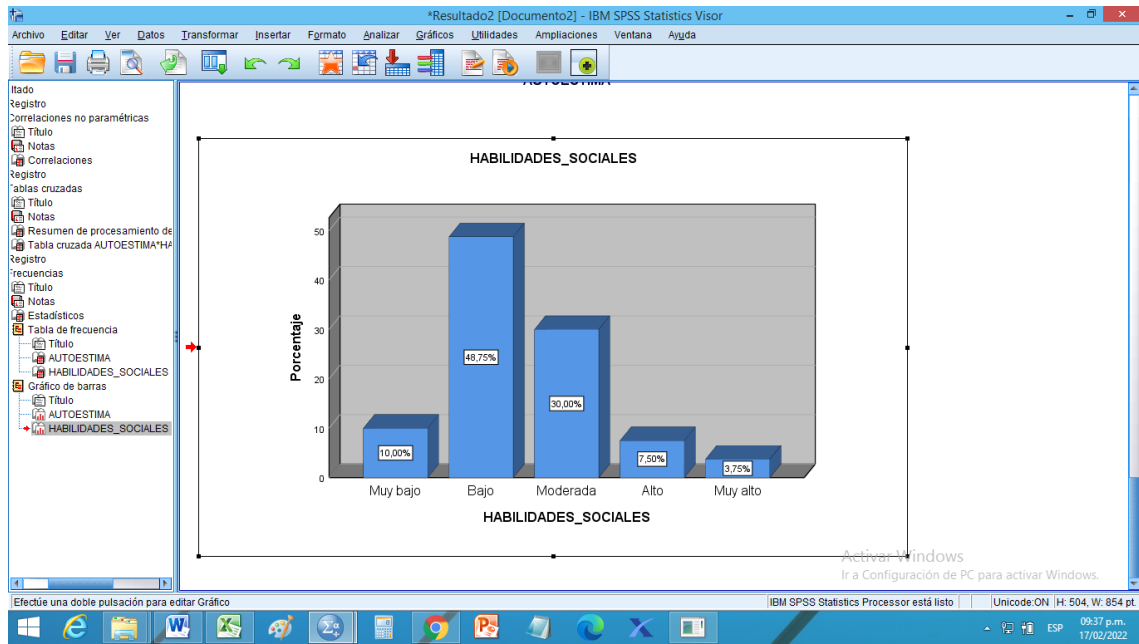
*Resultado2 [Documento2] - IBM SPSS Statistics Visor

Archivo Editar Ver Datos Transformar Insertar Formato Analizar Gráficos Utilidades Ampliaciones Ventana Ayuda

ltado
Registro
Correlaciones no paramétricas
Título
Notas
Correlaciones
Registro
Tablas cruzadas
Título
Notas
Resumen de procesamiento de
Tabla cruzada AUTOESTIMA*HA
Registro
Frecuencias
Título
Notas
Estadísticos
Tabla de frecuencia
Título
AUTOESTIMA
HABILIDADES_SOCIALES
Gráfico de barras
Título
AUTOESTIMA
HABILIDADES_SOCIALES

AUTOESTIMA

HABILIDADES_SOCIALES

Porcentaje

50
40
30
20
10
0

10,00%
48,75%
30,00%
7,50%
3,75%

Muy bajo Bajo Moderada Alto Muy alto

HABILIDADES_SOCIALES

Activar Windows
Ir a Configuración de PC para activar Windows.

Efectúe una doble pulsación para editar Gráfico | IBM SPSS Statistics Processor está listo | Unicode:ON | H: 504, W: 854 pt.

ESP 09:37 p.m. 17/02/2022